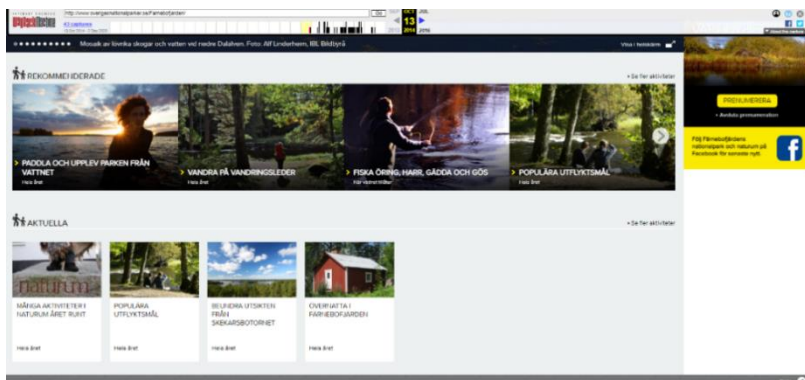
http://www.sverigesnationalparker.se/Farnebofjarden/

43 captures

JUL 13 2014

★★★★★★★★★★ Mosaik av lövrika skogar och vatten vid nedre Dalälven. Foto: Alf Linderheim, IBL Bildbyrå

Visa i helskärm

REKOMMENDERADE

» Se fler aktiviteter

PADDLA OCH UPPLEV PARKEN FRÅN VATTNET
Hela året

VANDRA PÅ VANDRINGSLEDER
Hela året

FISKA ÖRING, HARR, GÄDDA OCH GÖS
När isen smälter

POPULÄRA UTFLYKTSMÅL
Hela året

AKTUELLA

» Se fler aktiviteter

naturum

MÅNGA AKTIVITETER I NATURUM ÅRET RUNT
Hela året

POPULÄRA UTFLYKTSMÅL
Hela året

BEUNDRA UTSIKTEN FRÅN SKEKARSBOTORNET
Hela året

ÖVERNATTA I FÄRNEBOFJÄRDEN
Hela året

PRENUMERERA

» Avsluta prenumeration

Följ Färnebofjärdens nationalpark och naturum på Facebook för senaste nytt.